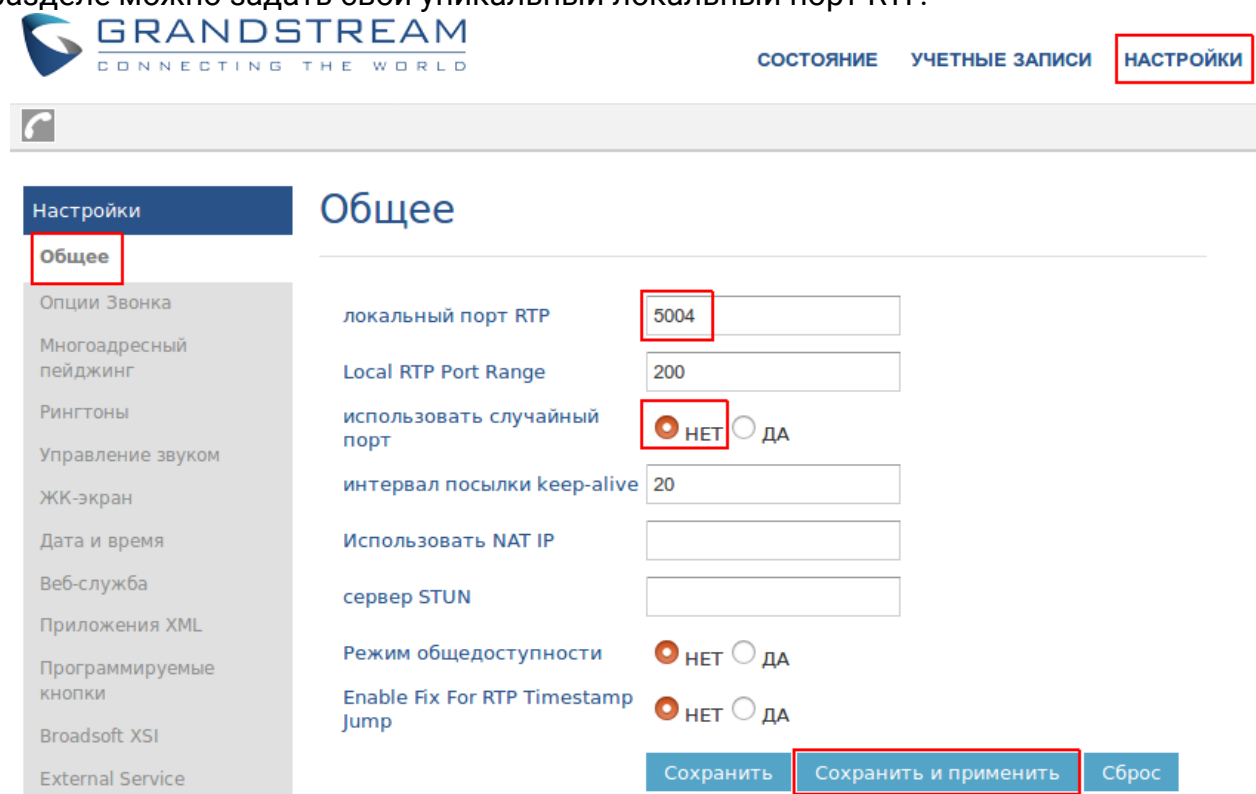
разделе можно задать свой уникальный локальный порт RTP:

GRANDSTREAM
CONNECTING THE WORLD

СОСТОЯНИЕ УЧЕТНЫЕ ЗАПИСИ НАСТРОЙКИ

Настройки
Общее
Опции Звонка
Многоадресный пейджинг
Рингтоны
Управление звуком
ЖК-экран
Дата и время
Веб-служба
Приложения XML
Программируемые кнопки
Broadsoft XSI
External Service

Общее

локальный порт RTP 5004
Local RTP Port Range 200
использовать случайный порт НЕТ ДА
интервал посылки keep-alive 20
Использовать NAT IP
сервер STUN
Режим общедоступности НЕТ ДА
Enable Fix For RTP Timestamp Jump НЕТ ДА

Сохранить Сохранить и применить Сброс